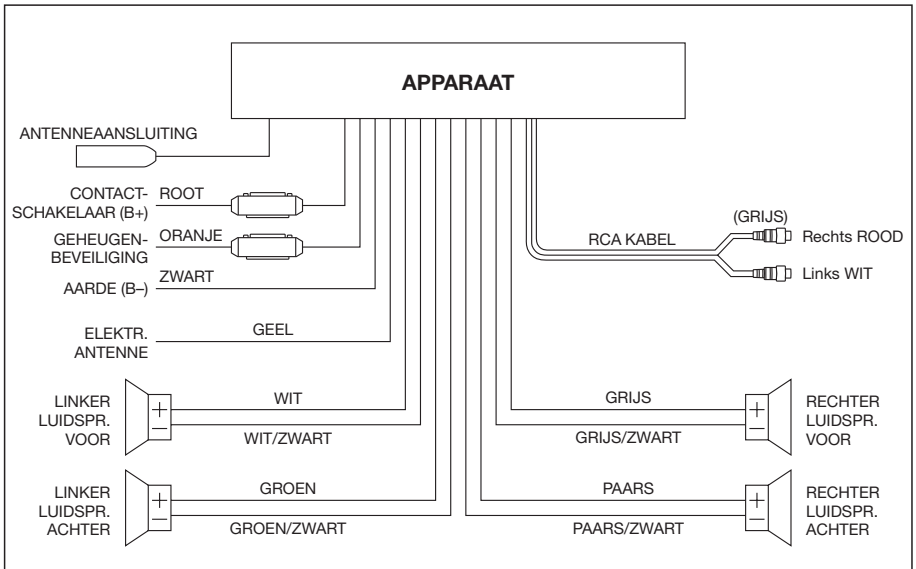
APPARAAT

ANTENNEAANSLUITING

CONTACT-SCHAKELAAR (B+) ROOT

GEHEUGEN-BEVEILIGING ORANJE

AARDE (B–) ZWART

ELEKTR. ANTENNE GEEL

(GRIJS)
RCA KABEL
Rechts ROOD
Links WIT

LINKER LUIDSPR. VOOR
+
–
WIT
WIT/ZWART

GRIJS
GRIJS/ZWART
+
–
RECHTER LUIDSPR. VOOR

LINKER LUIDSPR. ACHTER
+
–
GROEN
GROEN/ZWART

PAARS
PAARS/ZWART
+
–
RECHTER LUIDSPR. ACHTER